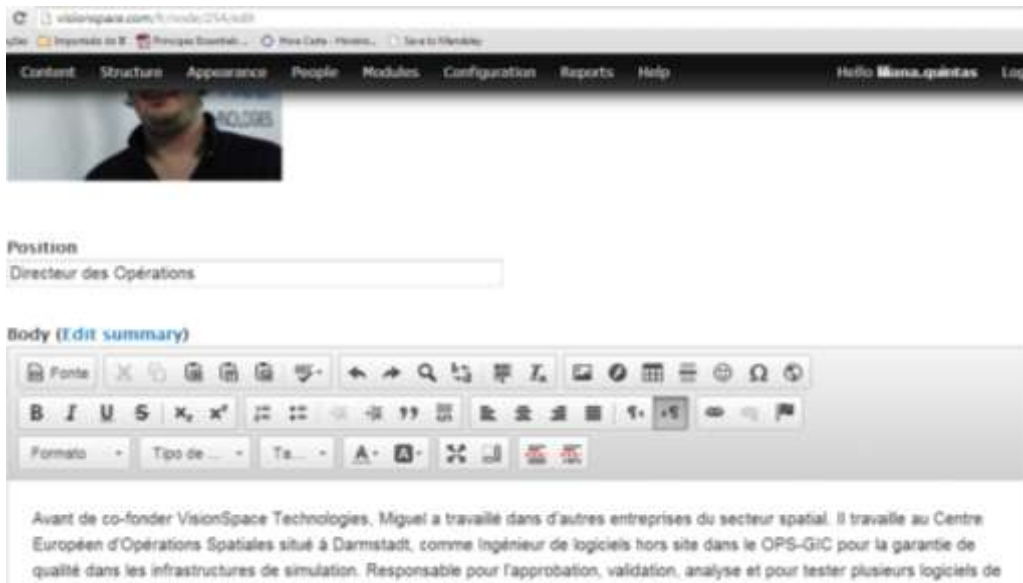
visionspace.com/fr/node/254/edit

Importado do IE   Principes Essentiels...   Mais Cerca - Mestrado...   Save to Mendeley

Content   Structure   Appearance   People   Modules   Configuration   Reports   Help   Hello liliana.quintas   Log

Position
Directeur des Opérations

Body (Edit summary)

Fonte

Formato   Tipo de ...   Ta...

Avant de co-fonder VisionSpace Technologies, Miguel a travaillé dans d'autres entreprises du secteur spatial. Il travaille au Centre Européen d'Opérations Spatiales situé à Darmstadt, comme Ingénieur de logiciels hors site dans le OPS-GIC pour la garantie de qualité dans les infrastructures de simulation. Responsable pour l'approbation, validation, analyse et pour tester plusieurs logiciels de